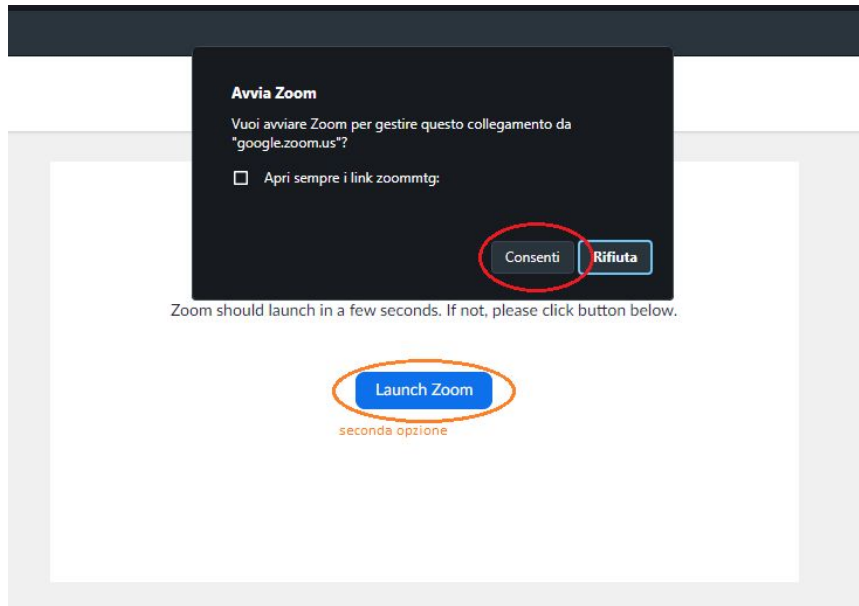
Avvia Zoom

Vuoi avviare Zoom per gestire questo collegamento da "google.zoom.us"?

Apri sempre i link zoommtg:

Consenti

Rifiuta

Zoom should launch in a few seconds. If not, please click button below.

Launch Zoom

seconda opzione